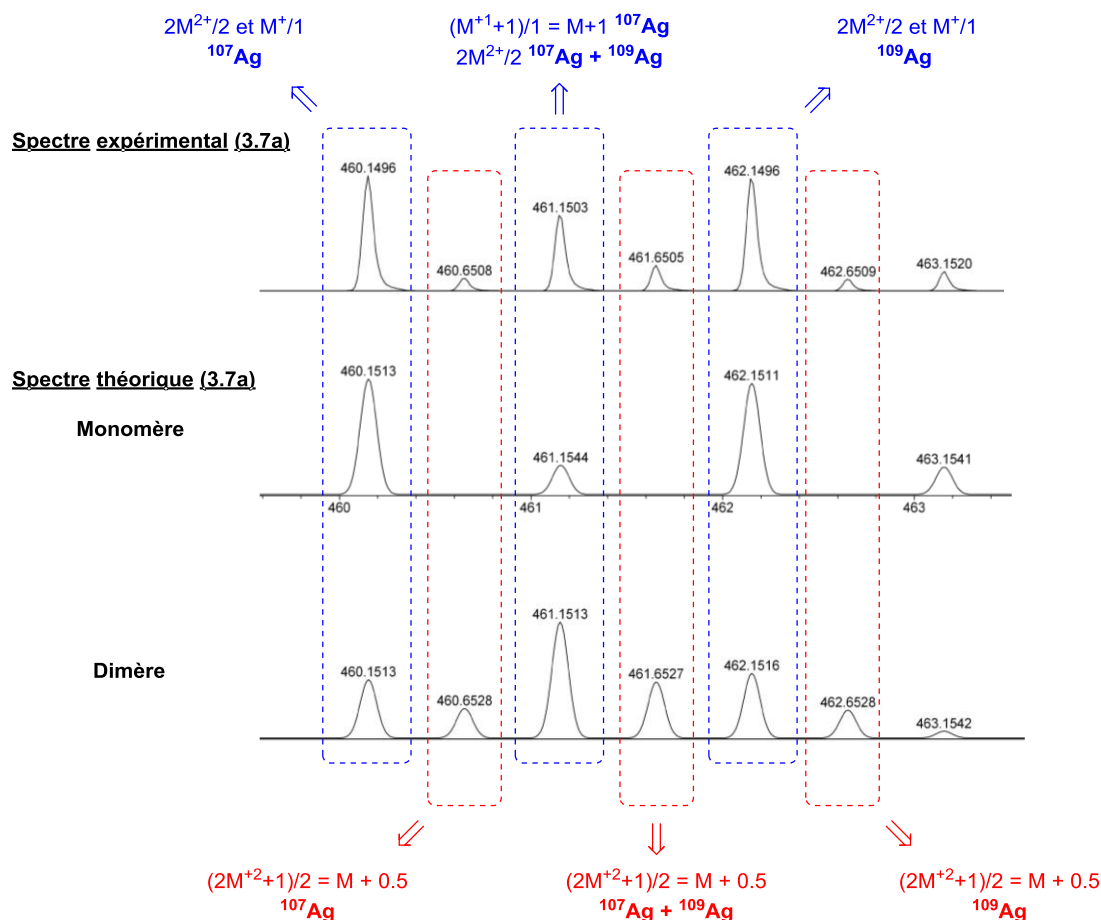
$2M^{2+}/2$ et $M^{+}/1$
$^{107}$Ag

$(M^{+1}+1)/1 = M+1$ $^{107}$Ag
$2M^{2+}/2$ $^{107}$Ag + $^{109}$Ag

$2M^{2+}/2$ et $M^{+}/1$
$^{109}$Ag

Spectre expérimental (3.7a)

460.1496
460.6508
461.1503
461.6505
462.1496
462.6509
463.1520

Spectre théorique (3.7a)

Monomère

460.1513
461.1544
462.1511
463.1541
460
461
462
463

Dimère

460.1513
460.6528
461.1513
461.6527
462.1516
462.6528
463.1542

$(2M^{+2}+1)/2 = M + 0.5$
$^{107}$Ag

$(2M^{+2}+1)/2 = M + 0.5$
$^{107}$Ag + $^{109}$Ag

$(2M^{+2}+1)/2 = M + 0.5$
$^{109}$Ag